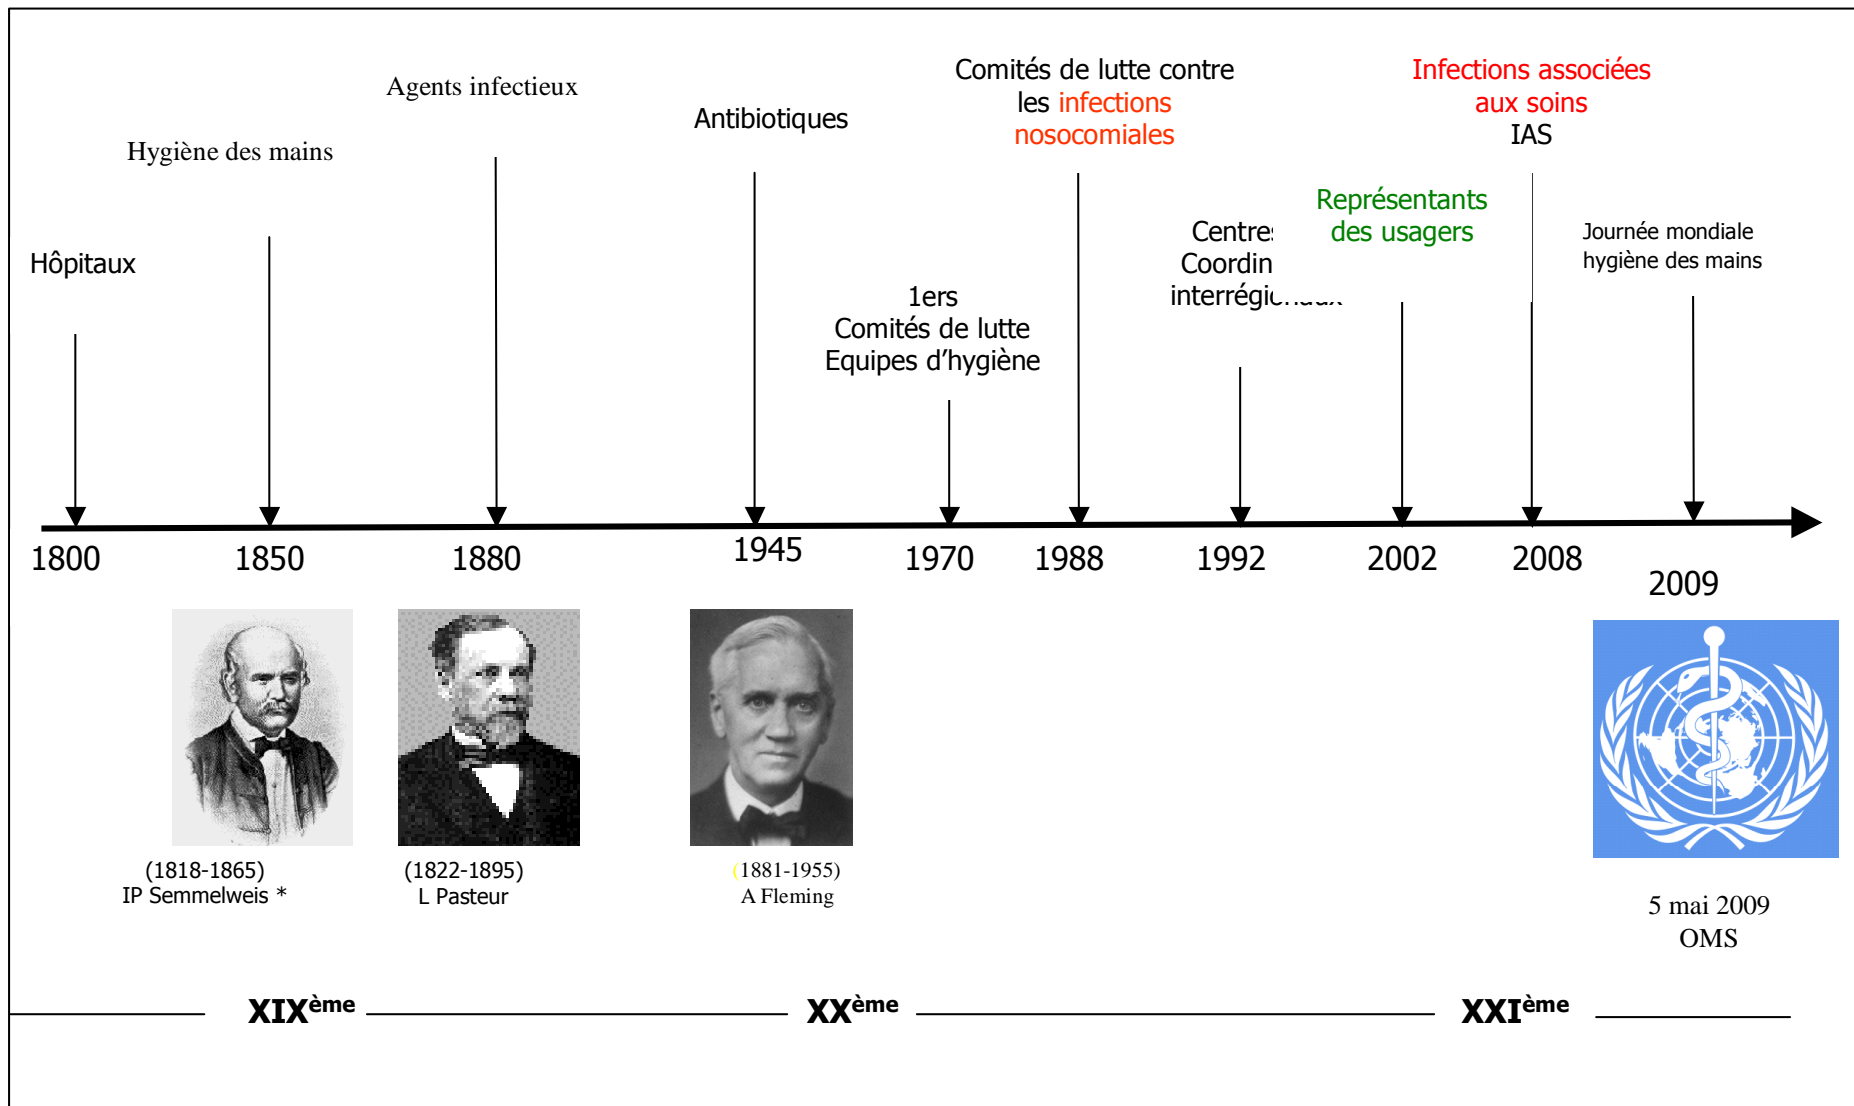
Hôpitaux

Hygiène des mains

Agents infectieux

Antibiotiques

1ers
Comités de lutte
Equipes d'hygiène

Comités de lutte contre les infections nosocomiales

Centre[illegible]
Coordin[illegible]
interrégi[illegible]

Représentants des usagers

Infections associées aux soins
IAS

Journée mondiale hygiène des mains

1800 1850 1880 1945 1970 1988 1992 2002 2008 2009

(1818-1865)
IP Semmelweis *

(1822-1895)
L Pasteur

(1881-1955)
A Fleming

5 mai 2009
OMS

XIX$^{ème}$ XX$^{ème}$ XXI$^{ème}$